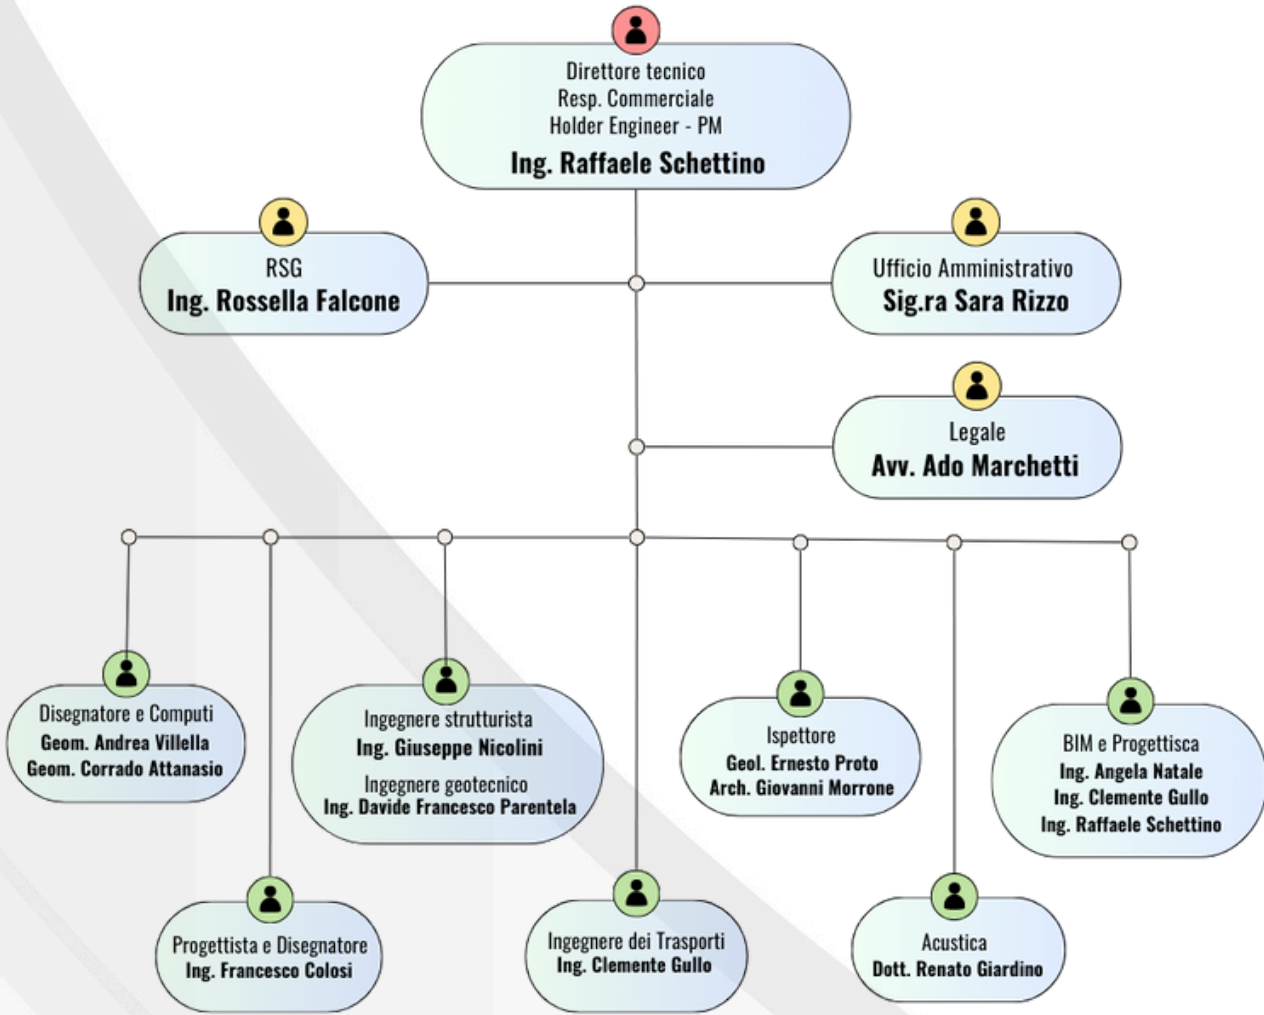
Direttore tecnico
Resp. Commerciale
Holder Engineer - PM
Ing. Raffaele Schettino

RSG
Ing. Rossella Falcone

Ufficio Amministrativo
Sig.ra Sara Rizzo

Legale
Avv. Ado Marchetti

Disegnatore e Computi
Geom. Andrea Villella
Geom. Corrado Attanasio

Ingegnere strutturista
Ing. Giuseppe Nicolini
Ingegnere geotecnico
Ing. Davide Francesco Parentela

Ispettore
Geol. Ernesto Proto
Arch. Giovanni Morrone

BIM e Progettisca
Ing. Angela Natale
Ing. Clemente Gullo
Ing. Raffaele Schettino

Progettista e Disegnatore
Ing. Francesco Colosi

Ingegnere dei Trasporti
Ing. Clemente Gullo

Acustica
Dott. Renato Giardino